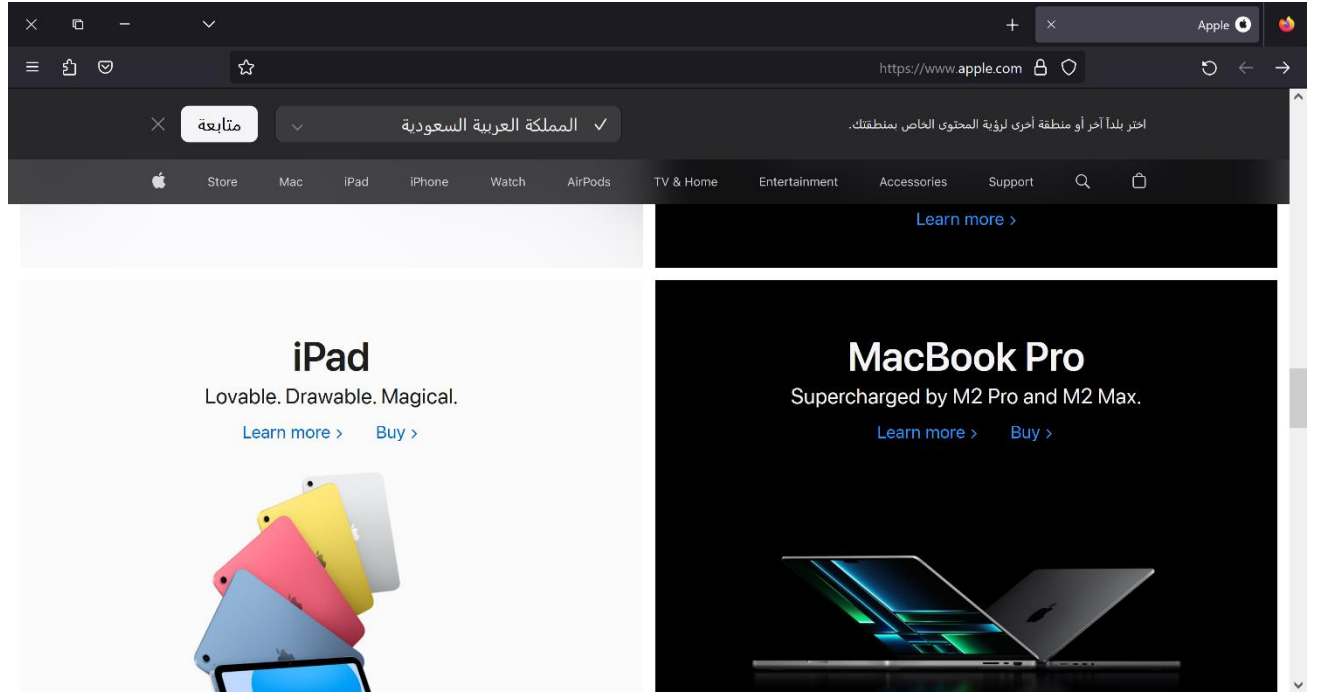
Apple

https://www.apple.com

اختر بلداً آخر أو منطقة أخرى لرؤية المحتوى الخاص بمنطقتك.

✓ المملكة العربية السعودية

متابعة

Store Mac iPad iPhone Watch AirPods TV & Home Entertainment Accessories Support

Learn more ›

iPad
Lovable. Drawable. Magical.
Learn more › Buy ›

MacBook Pro
Supercharged by M2 Pro and M2 Max.
Learn more › Buy ›